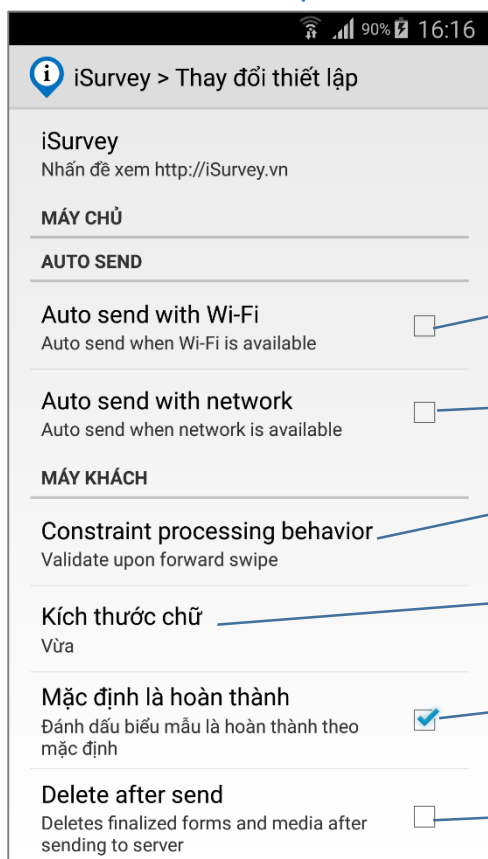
90% 16:16

iSurvey > Thay đổi thiết lập

iSurvey
Nhấn để xem http://iSurvey.vn

MÁY CHỦ

AUTO SEND

Auto send with Wi-Fi
Auto send when Wi-Fi is available

Auto send with network
Auto send when network is available

MÁY KHÁCH

Constraint processing behavior
Validate upon forward swipe

Kích thước chữ
Vừa

Mặc định là hoàn thành
Đánh dấu biểu mẫu là hoàn thành theo mặc định

Delete after send
Deletes finalized forms and media after sending to server